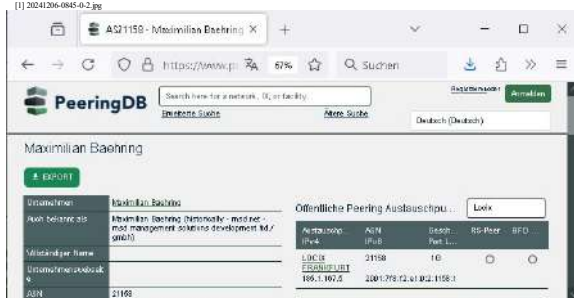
[1] 20241206-0845-0-2.jpg

AS211158 - Maximilian Baehring ×

https://www.p 67% Suchen

PeeringDB

Search here for a network, IX, or facility.

Erweiterte Suche

Ältere Suche

Registrieren Anmelden

Deutsch (Deutsch)

Maximilian Baehring

EXPORT

| Unternehmen | Maximilian Baehring |
|---|---|
| Auch bekannt als | Maximilian Baehring (historically - mod.net - mod management solutions development ltd./gmbh) |
| Vollständiger Name | |
| Unternehmenswebsite | |
| ASN | 211158 |

Öffentliche Peering Austauschpu...

Locix

| Austauschp... IPv4 | ASN IPv6 | Gesch... Port L... | RS-Peer | BFD |
|---|---|---|---|---|
| LOCIX FRANKFURT 185.1.167.5 | 211158 2001:7f8:f2:e1:0:21:1158:1 | 1G | ○ | ○ |